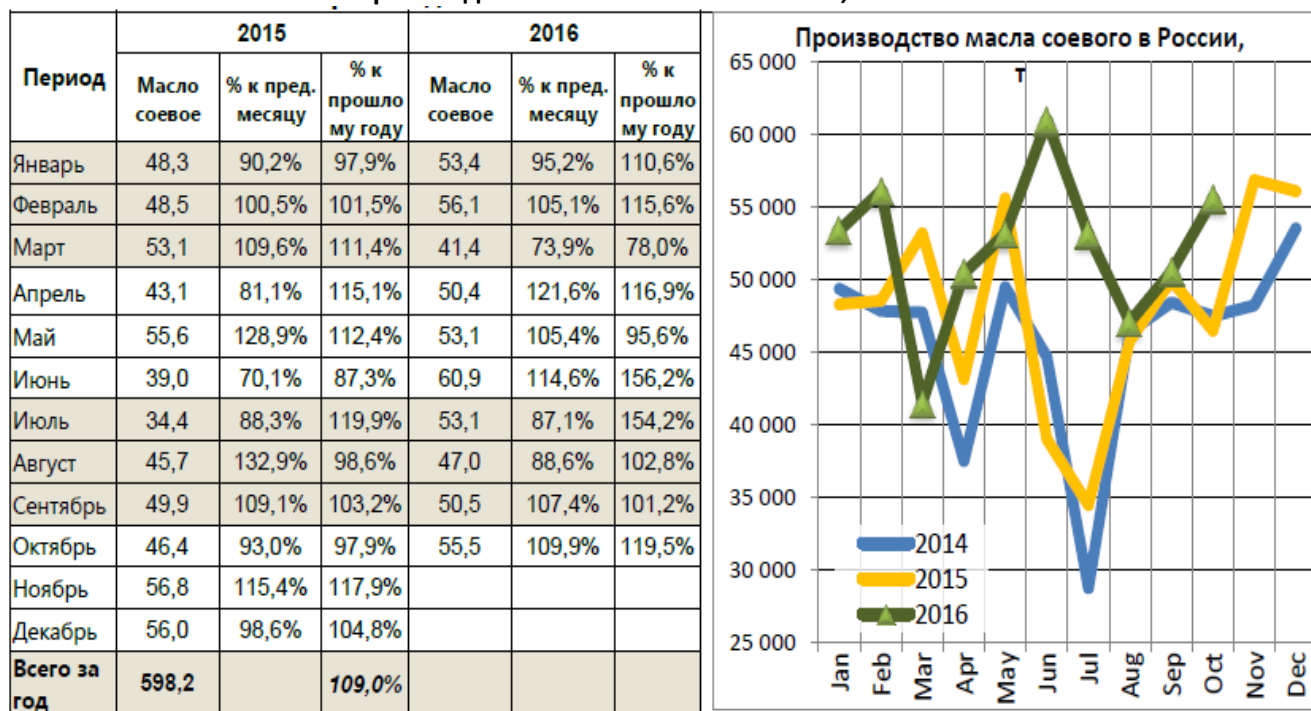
| Период | 2015 Масло соевое | 2015 % к пред. месяцу | 2015 % к прошлому году | 2016 Масло соевое | 2016 % к пред. месяцу | 2016 % к прошлому году |
|---|---|---|---|---|---|---|
| Январь | 48,3 | 90,2% | 97,9% | 53,4 | 95,2% | 110,6% |
| Февраль | 48,5 | 100,5% | 101,5% | 56,1 | 105,1% | 115,6% |
| Март | 53,1 | 109,6% | 111,4% | 41,4 | 73,9% | 78,0% |
| Апрель | 43,1 | 81,1% | 115,1% | 50,4 | 121,6% | 116,9% |
| Май | 55,6 | 128,9% | 112,4% | 53,1 | 105,4% | 95,6% |
| Июнь | 39,0 | 70,1% | 87,3% | 60,9 | 114,6% | 156,2% |
| Июль | 34,4 | 88,3% | 119,9% | 53,1 | 87,1% | 154,2% |
| Август | 45,7 | 132,9% | 98,6% | 47,0 | 88,6% | 102,8% |
| Сентябрь | 49,9 | 109,1% | 103,2% | 50,5 | 107,4% | 101,2% |
| Октябрь | 46,4 | 93,0% | 97,9% | 55,5 | 109,9% | 119,5% |
| Ноябрь | 56,8 | 115,4% | 117,9% | | | |
| Декабрь | 56,0 | 98,6% | 104,8% | | | |
| Всего за год | 598,2 | | 109,0% | | | |

Производство масла соевого в России, т

65 000
60 000
55 000
50 000
45 000
40 000
35 000
30 000
25 000

2014
2015
2016

Jan Feb Mar Apr May Jun Jul Aug Sep Oct Nov Dec